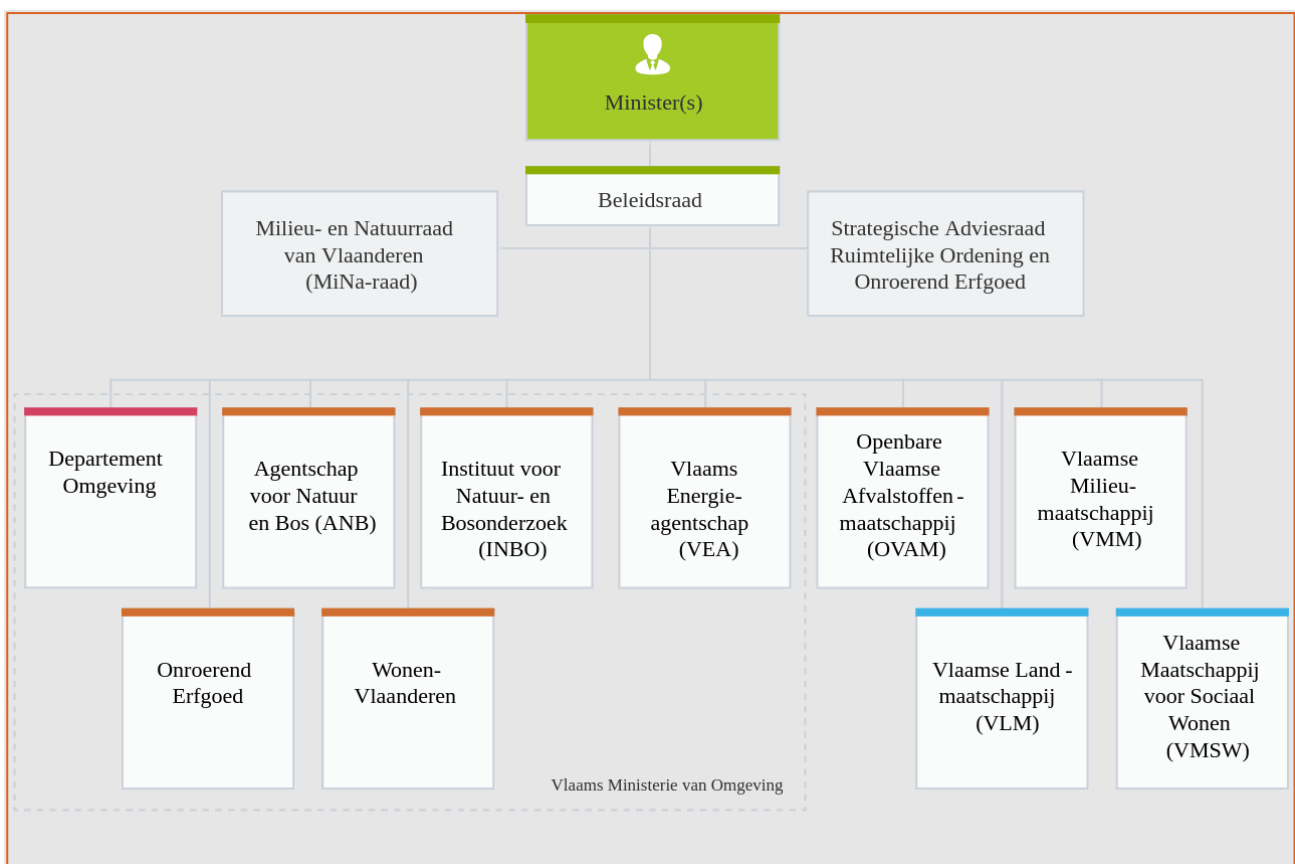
Minister(s)

Beleidsraad

Milieu- en Natuurraad van Vlaanderen (MiNa-raad)

Strategische Adviesraad Ruimtelijke Ordening en Onroerend Erfgoed

Departement Omgeving

Agentschap voor Natuur en Bos (ANB)

Instituut voor Natuur- en Bosonderzoek (INBO)

Vlaams Energie-agentschap (VEA)

Openbare Vlaamse Afvalstoffen - maatschappij (OVAM)

Vlaamse Milieu-maatschappij (VMM)

Onroerend Erfgoed

Wonen-Vlaanderen

Vlaamse Land - maatschappij (VLM)

Vlaamse Maatschappij voor Sociaal Wonen (VMSW)

Vlaams Ministerie van Omgeving